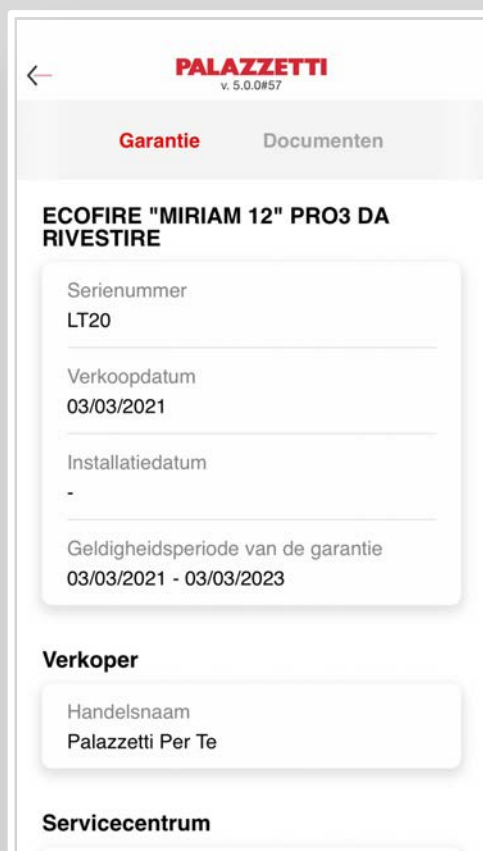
PALAZZETTI
v. 5.0.0#57

Garantie

Documenten

ECOFIRE "MIRIAM 12" PRO3 DA RIVESTIRE

Serienummer
LT20

Verkoopdatum
03/03/2021

Installatiedatum
-

Geldigheidsperiode van de garantie
03/03/2021 - 03/03/2023

Verkoper

Handelsnaam
Palazzetti Per Te

Servicecentrum